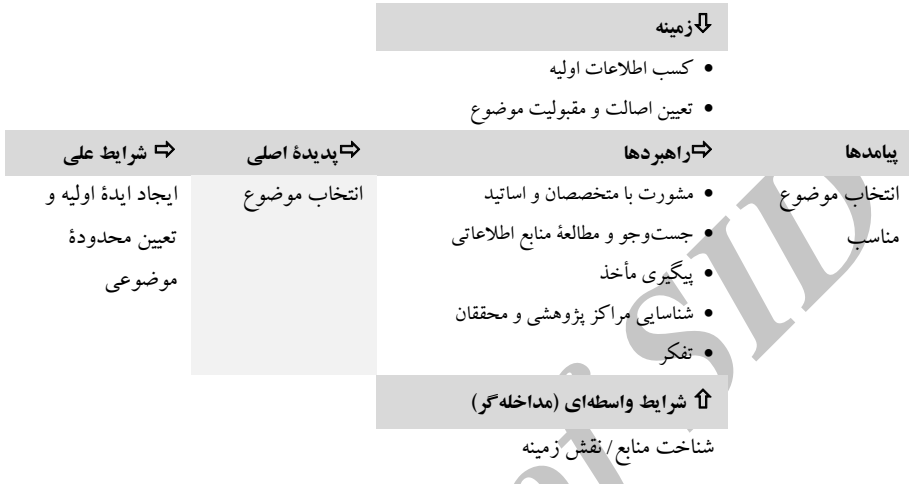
⇩زمینه

• کسب اطلاعات اولیه
• تعیین اصالت و مقبولیت موضوع

| ⇨ شرایط علی | ⇨پدیدهٔ اصلی | ⇨راهبردها | پیامدها |
|---|---|---|---|
| ایجاد ایدهٔ اولیه و تعیین محدودهٔ موضوعی | انتخاب موضوع | • مشورت با متخصصان و اساتید • جست‌وجو و مطالعهٔ منابع اطلاعاتی • پیگیری مأخذ • شناسایی مراکز پژوهشی و محققان • تفکر | انتخاب موضوع مناسب |

⇧ شرایط واسطه‌ای (مداخله‌گر)

شناخت منابع / نقش زمینه